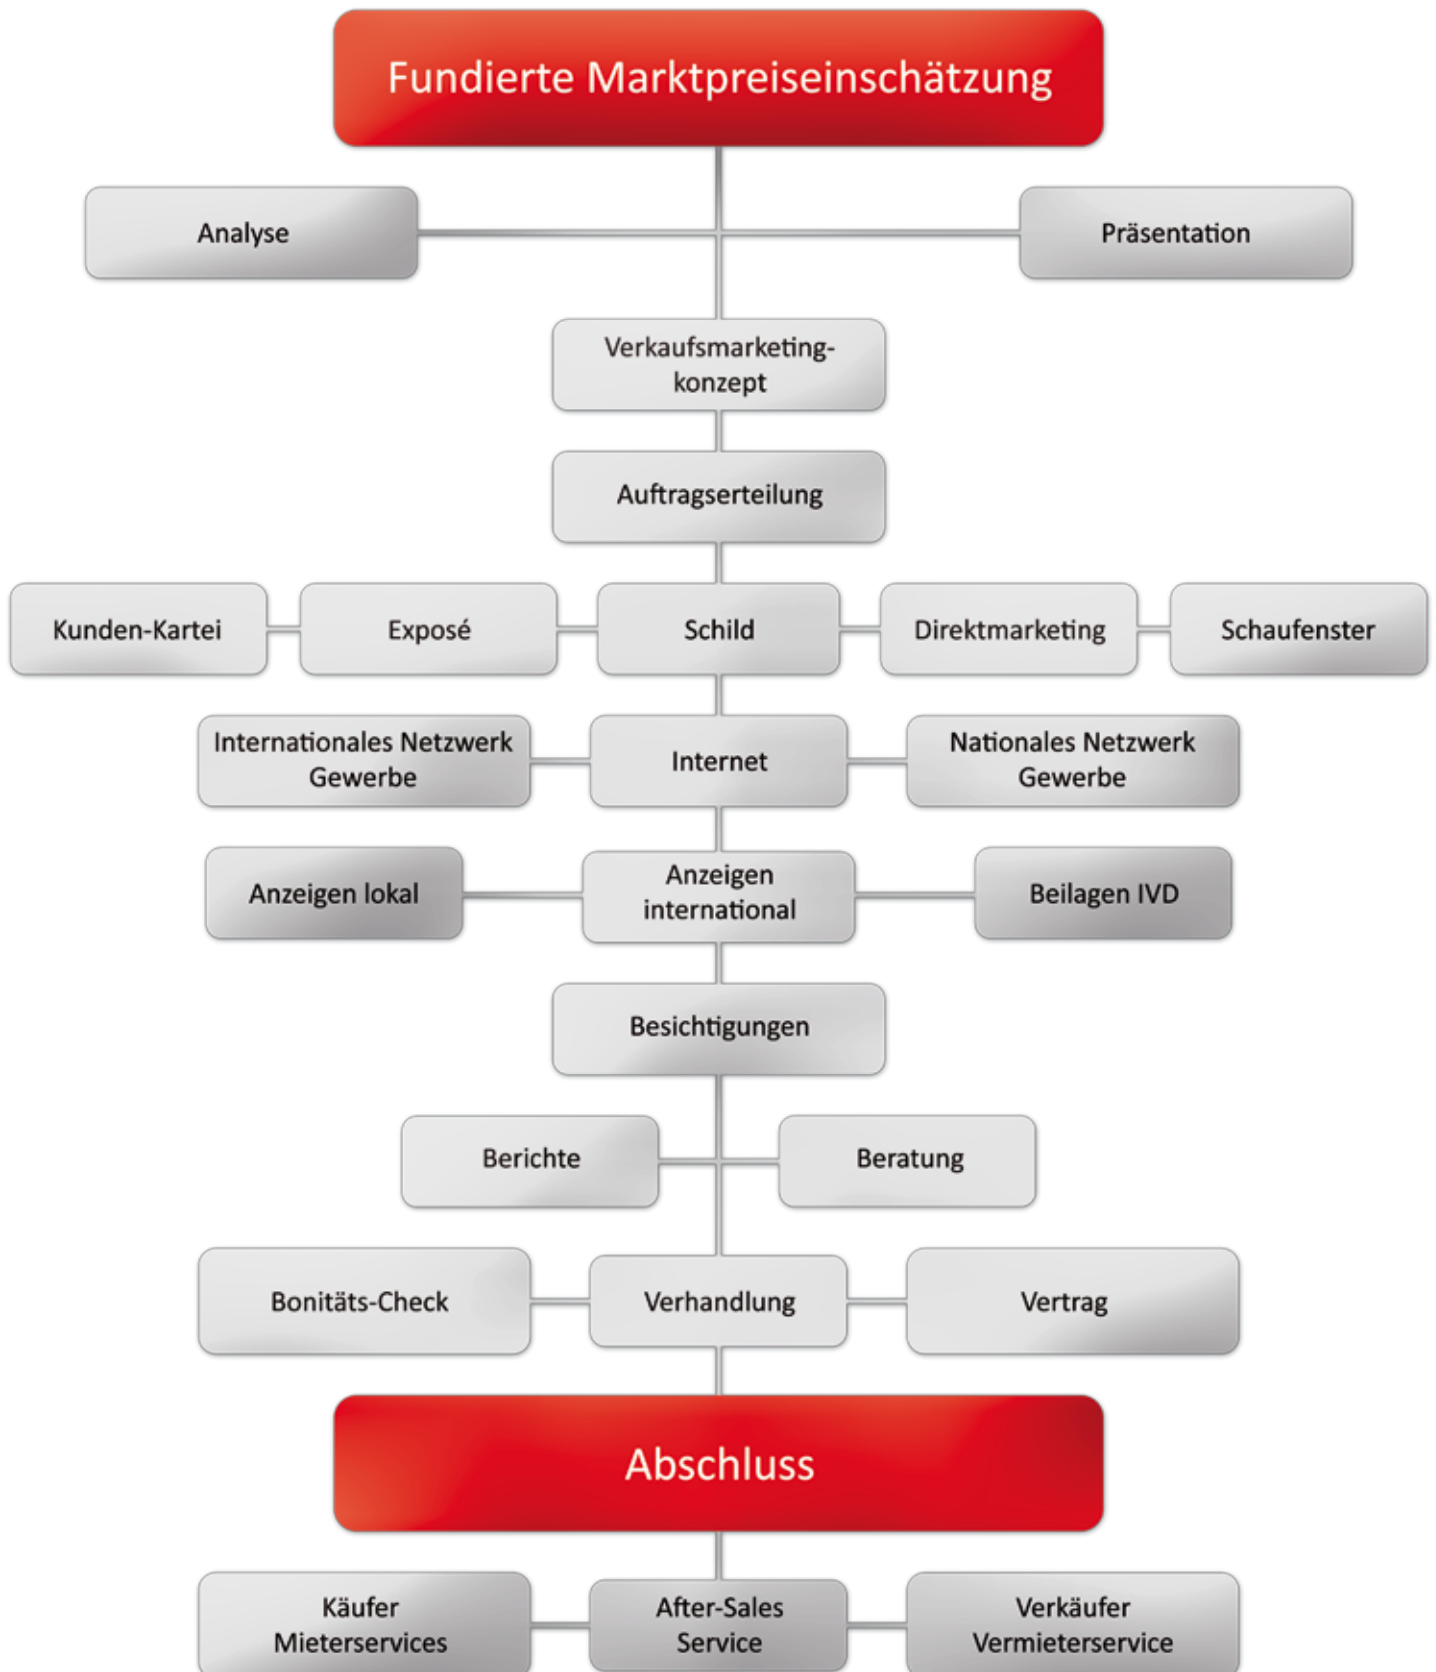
Fundierte Marktpreiseinschätzung

Analyse

Präsentation

Verkaufsmarketingkonzept

Auftragserteilung

Kunden-Kartei

Exposé

Schild

Direktmarketing

Schaufenster

Internationales Netzwerk Gewerbe

Internet

Nationales Netzwerk Gewerbe

Anzeigen lokal

Anzeigen international

Beilagen IVD

Besichtigungen

Berichte

Beratung

Bonitäts-Check

Verhandlung

Vertrag

Abschluss

Käufer Mieterservices

After-Sales Service

Verkäufer Vermieterservice